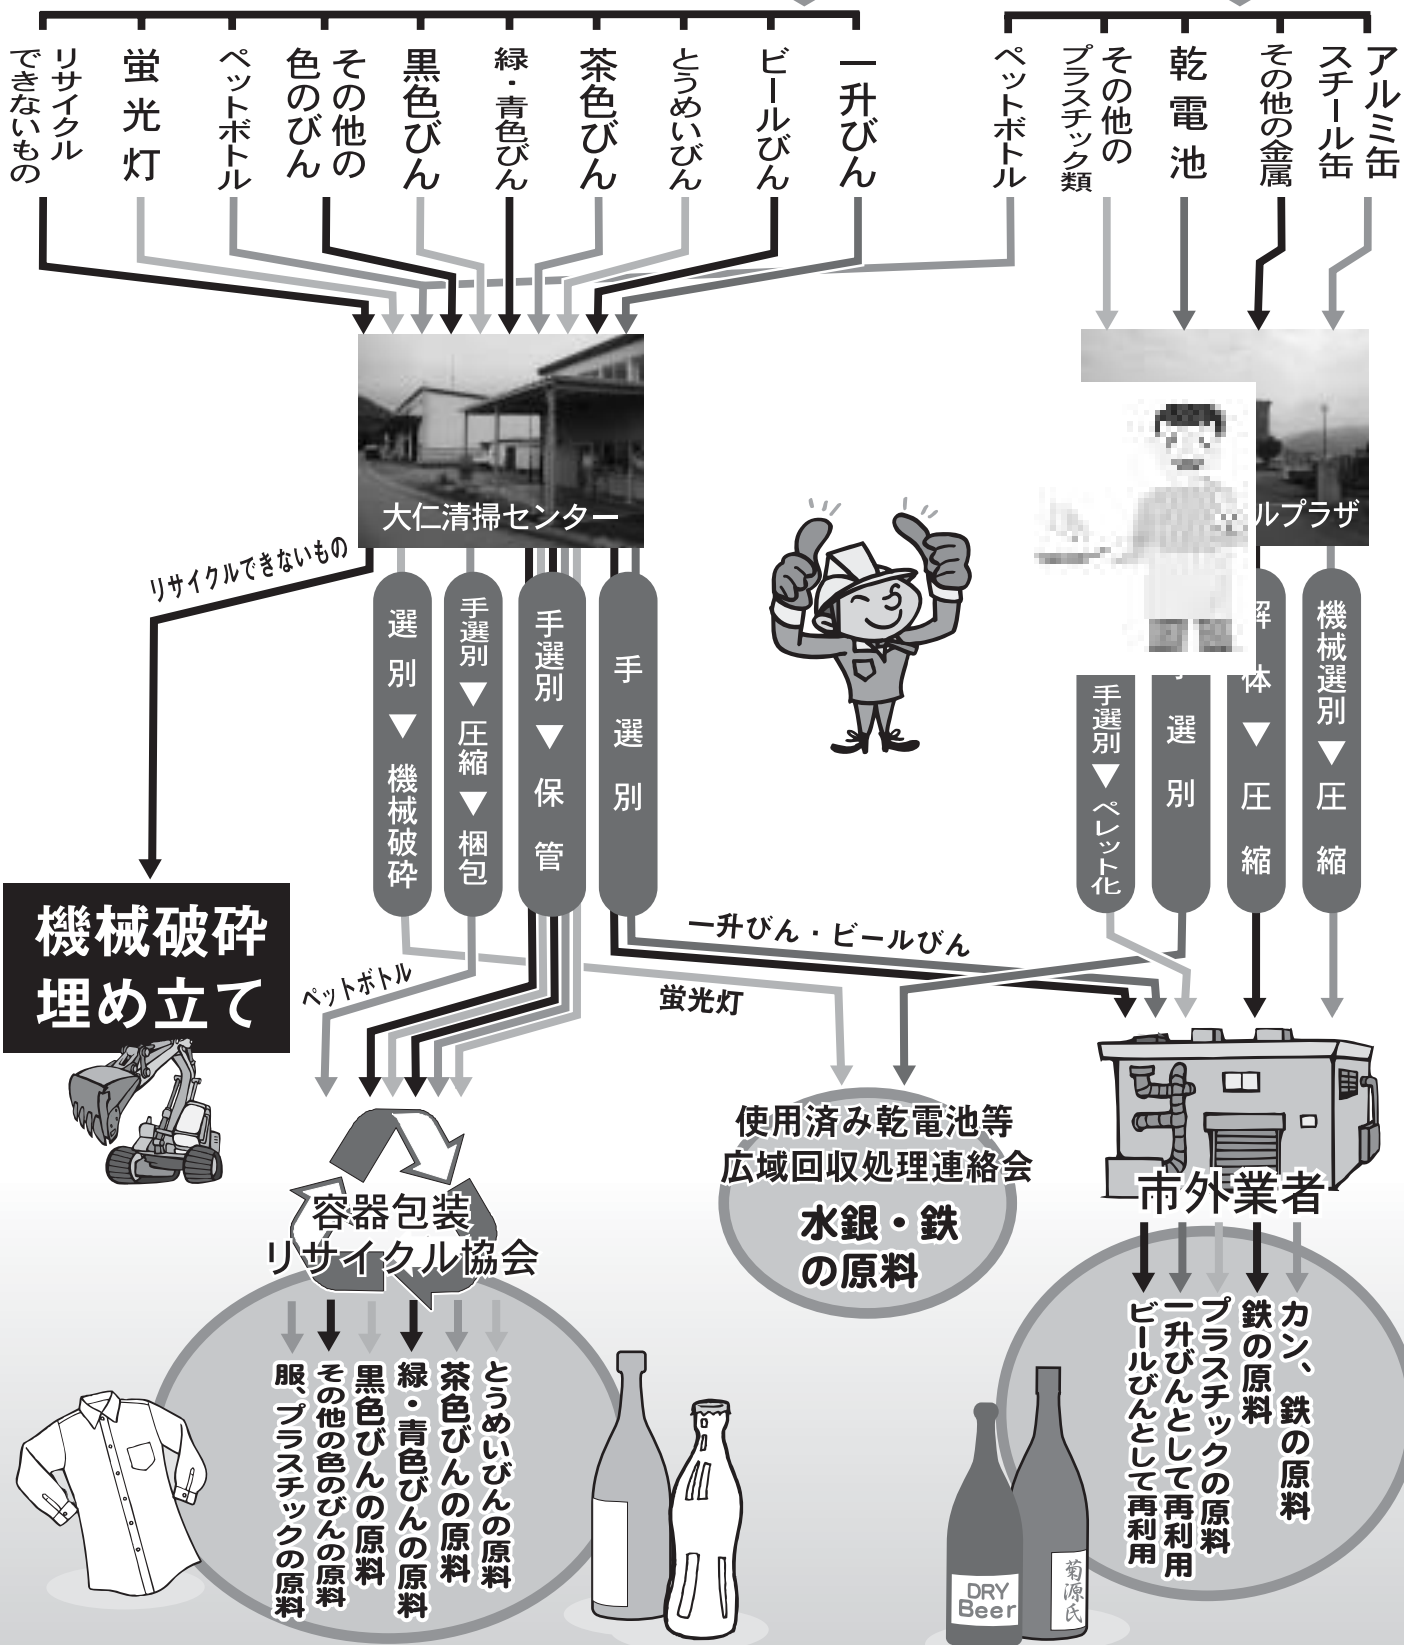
リサイクルできないもの
蛍光灯
ペットボトル
その他の色のびん
黒色びん
緑・青色びん
茶色びん
とうめいびん
ビールびん
一升びん

ペットボトル
その他のプラスチック類
乾電池
その他の金属
アルミ缶スチール缶

大仁清掃センター

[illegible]ルプラザ

リサイクルできないもの

選別▼機械破砕
手選別▼圧縮▼梱包
手選別▼保管
手選別

手選別▼ペレット化
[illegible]選別
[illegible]解体▼圧縮
機械選別▼圧縮

機械破砕埋め立て

一升びん・ビールびん
ペットボトル
蛍光灯

容器包装リサイクル協会

使用済み乾電池等広域回収処理連絡会
水銀・鉄の原料

市外業者

服、プラスチックの原料
その他の色のびんの原料
黒色びんの原料
緑・青色びんの原料
茶色びんの原料
とうめいびんの原料

ビールびんとして再利用
一升びんとして再利用
プラスチックの原料
鉄の原料
カン、鉄の原料

DRY Beer
菊源氏